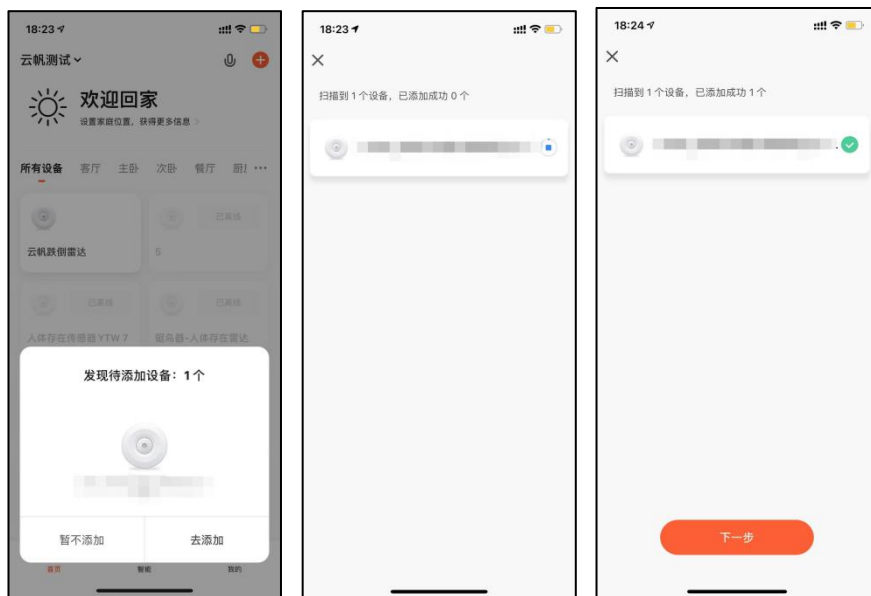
18:23

云帆测试

欢迎回家

设置家庭位置，获得更多信息 >

所有设备 客厅 主卧 次卧 餐厅 厨 ···

云帆跌倒雷达

已离线

6

已离线

已离线

人体存在传感器 YTW 7

服务器-人体存在雷达

发现待添加设备：1个

暂不添加

去添加

首页

智能

我的

18:23

扫描到 1 个设备，已添加成功 0 个

18:24

扫描到 1 个设备，已添加成功 1 个

下一步